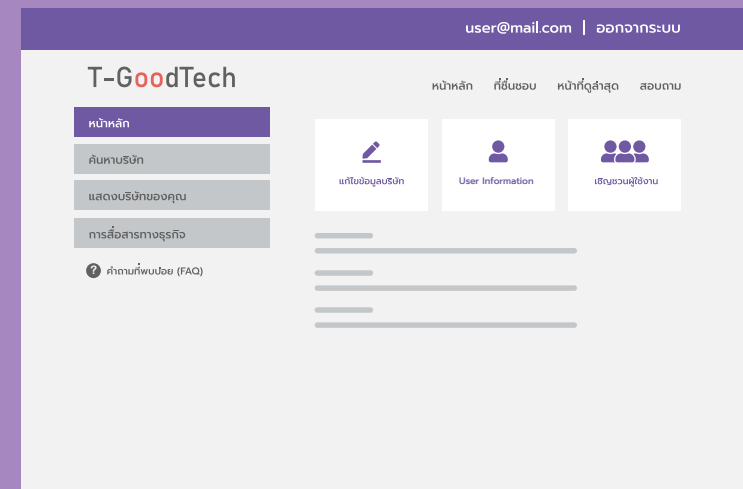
user@mail.com | ออกจากระบบ

T-GoodTech

หน้าหลัก ที่ชื่นชอบ หน้าที่ดูล่าสุด สอบถาม

หน้าหลัก

ค้นหาบริษัท

แสดงบริษัทของคุณ

การสื่อสารทางธุรกิจ

คำถามที่พบบ่อย (FAQ)

แก้ไขข้อมูลบริษัท

User Information

เชิญชวนผู้ใช้งาน